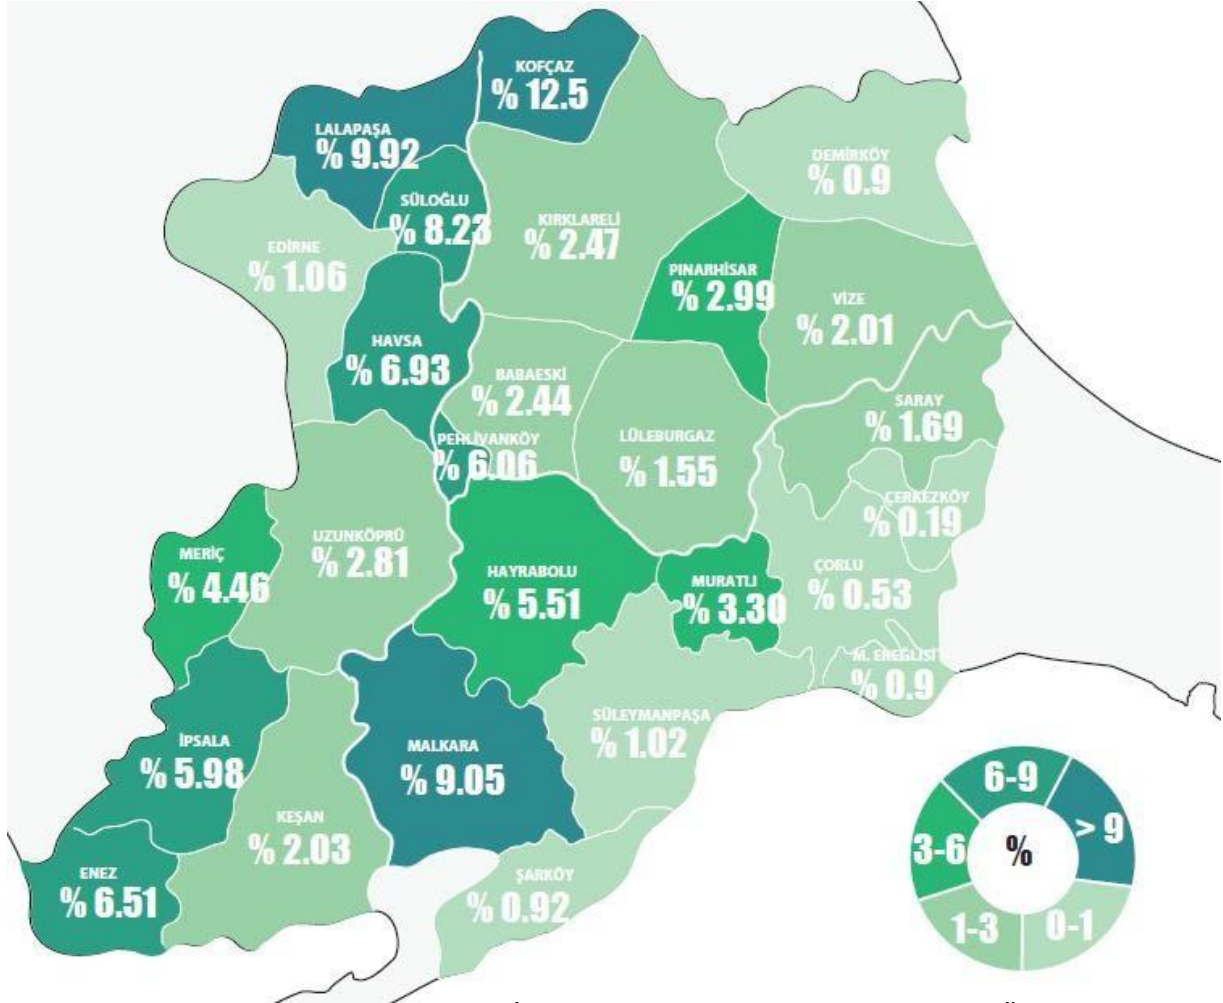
KOFÇAZ
% 12.5

LALAPAŞA
% 9.92

SÜLOĞLU
% 8.23

DEMİRKÖY
% 0.9

KIRKLARELİ
% 2.47

EDİRNE
% 1.06

PINARHİSAR
% 2.99

VİZE
% 2.01

HAVSA
% 6.93

BABAESKİ
% 2.44

SARAY
% 1.69

PEHLİVANKÖY
% 6.06

LÜLEBURGAZ
% 1.55

ÇERKEZKÖY
% 0.19

MERİÇ
% 4.46

UZUNKÖPRÜ
% 2.81

HAYRABOLU
% 5.51

MURATLI
% 3.30

ÇORLU
% 0.53

M. EREĞLİSİ
% 0.9

SÜLEYMANPAŞA
% 1.02

İPSALA
% 5.98

MALKARA
% 9.05

KEŞAN
% 2.03

ENEZ
% 6.51

ŞARKÖY
% 0.92

6-9
> 9
3-6
%
1-3
0-1